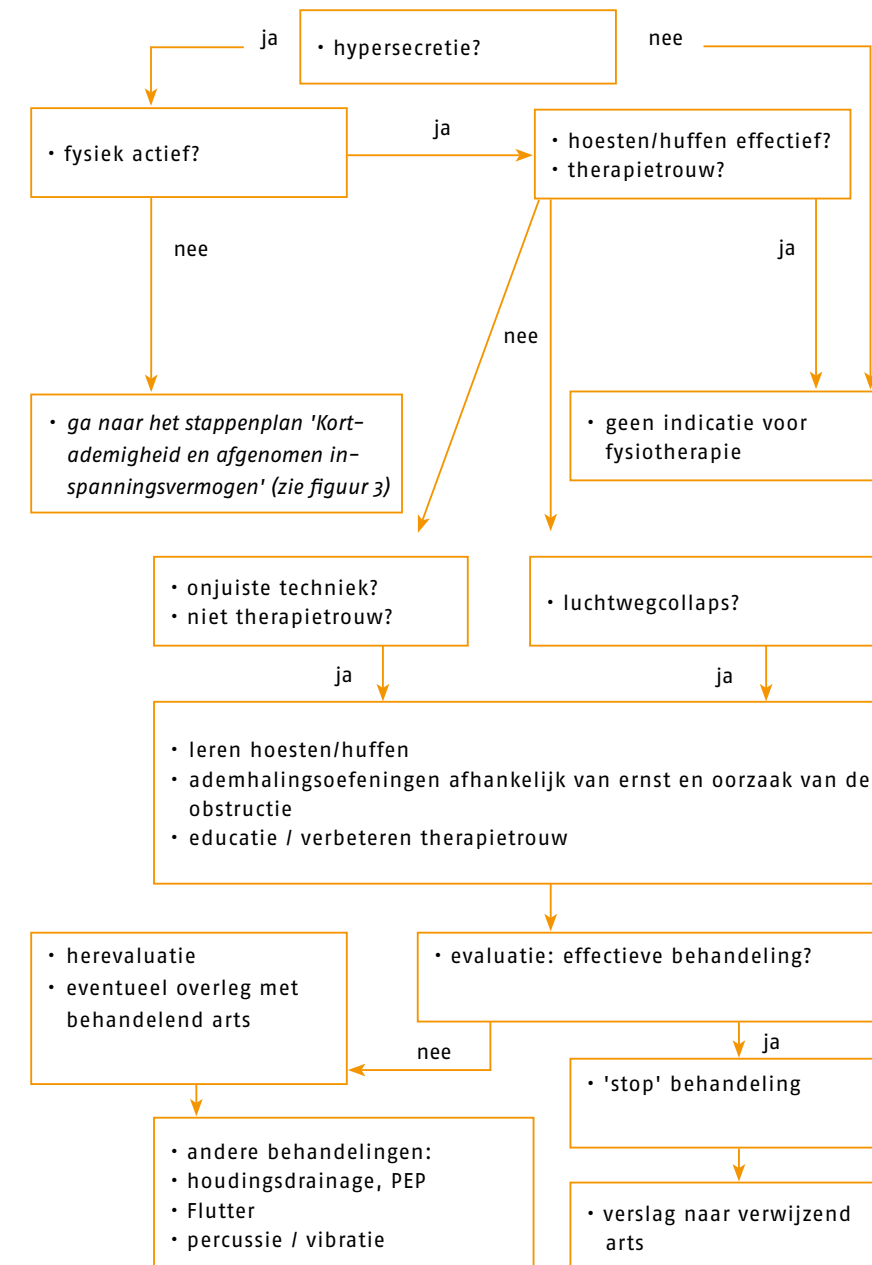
ja

• hypersecretie?

nee

• fysiek actief?

ja

• hoesten/huffen effectief?
• therapietrouw?

nee

ja

nee

• *ga naar het stappenplan 'Kortademigheid en afgenomen inspanningsvermogen' (zie figuur 3)*

• geen indicatie voor fysiotherapie

• onjuiste techniek?
• niet therapietrouw?

• luchtwegcollaps?

ja

ja

• leren hoesten/huffen
• ademhalingsoefeningen afhankelijk van ernst en oorzaak van de obstructie
• educatie / verbeteren therapietrouw

• herevaluatie
• eventueel overleg met behandelend arts

• evaluatie: effectieve behandeling?

nee

ja

• 'stop' behandeling

• andere behandelingen:
• houdingsdrainage, PEP
• Flutter
• percussie / vibratie

• verslag naar verwijzend arts